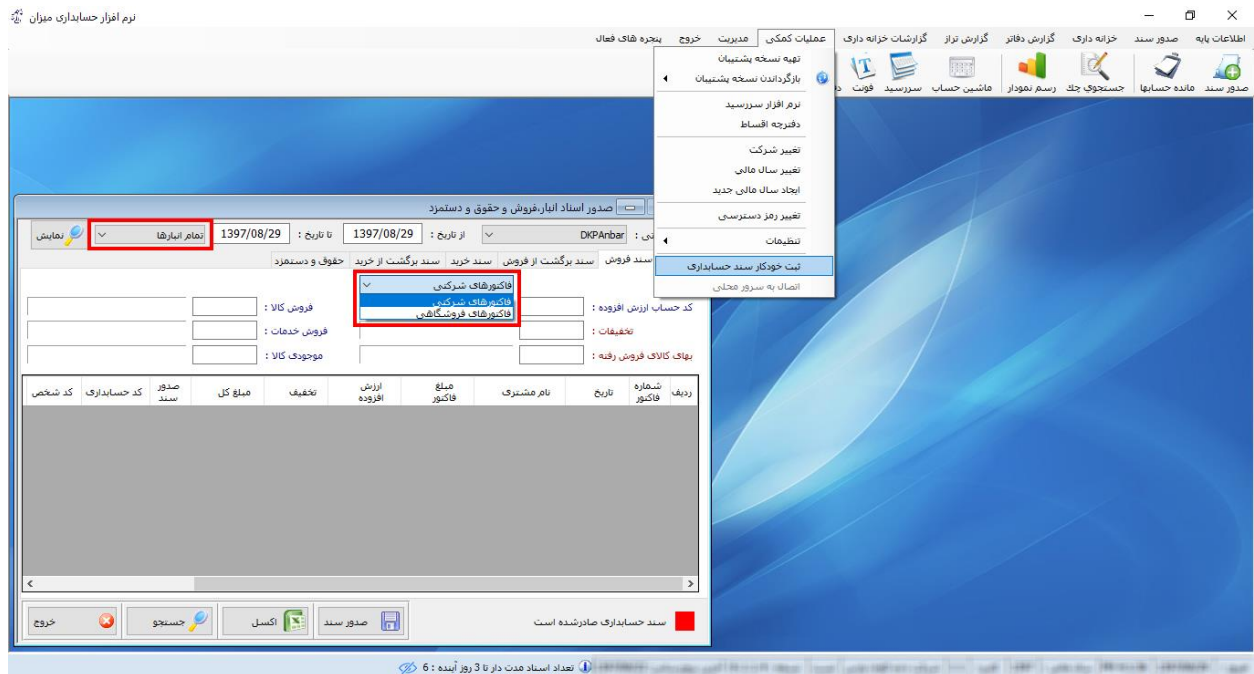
نرم افزار حسابداری میزان

اطلاعات پایه  صدور سند  خزانه داری  گزارش دفاتر  گزارش تراز  گزارشات خزانه داری  عملیات کمکی  مدیریت  خروج  پنجره های فعال

صدور سند  مانده حسابها  جستجوی چك  رسم نمودار  ماشین حساب  سررسید  فونت

تهیه نسخه پشتیبان
بازگرداندن نسخه پشتیبان
نرم افزار سررسید
دفترچه اقساط
تغییر شرکت
تغییر سال مالی
ایجاد سال مالی جدید
تغییر رمز دسترسی
تنظیمات
ثبت خودکار سند حسابداری
اتصال به سرور محلی

صدور اسناد انبار،فروش و حقوق و دستمزد

DKPAnbar  از تاریخ : 1397/08/29  تا تاریخ : 1397/08/29  تمام انبارها  نمایش

سند فروش  سند برگشت از فروش  سند خرید  سند برگشت از خرید  حقوق و دستمزد

فاکتورهای شرکتی
فاکتورهای شرکتی
فاکتورهای فروشگاهی

کد حساب ارزش افزوده :  فروش کالا :
تخفیفات :  فروش خدمات :
بهای کالای فروش رفته :  موجودی کالا :

| ردیف | شماره فاکتور | تاریخ | نام مشتری | مبلغ فاکتور | ارزش افزوده | تخفیف | مبلغ کل | صدور سند | کد حسابداری | کد شخص |
|---|---|---|---|---|---|---|---|---|---|---|

سند حسابداری صادرشده است  صدور سند  اکسل  جستجو  خروج

تعداد اسناد مدت دار تا 3 روز آینده : 6